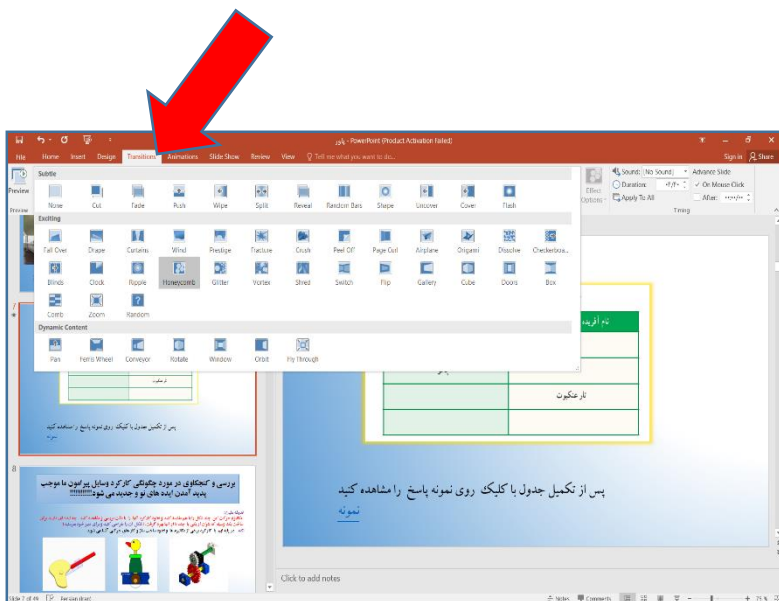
پاور - PowerPoint (Product Activation Failed)

File Home Insert Design Transitions Animations Slide Show Review View Tell me what you want to do...

Sign in Share

Preview

Subtle

None Cut Fade Push Wipe Split Reveal Random Bars Shape Uncover Cover Flash

Exciting

Fall Over Drape Curtains Wind Prestige Fracture Crush Peel Off Page Curl Airplane Origami Dissolve Checkerboard

Blinds Clock Ripple Honeycomb Glitter Vortex Shred Switch Flip Gallery Cube Doors Box

Comb Zoom Random

Dynamic Content

Pan Ferris Wheel Conveyor Rotate Window Orbit Fly Through

Effect Options

Sound: [No Sound]

Duration:

Apply To All

Advance Slide

On Mouse Click

After:

Timing

نام آفریننده

تار عنکبوت

پس از تکمیل جدول با کلیک روی نمونه پاسخ را مشاهده کنید
نمونه

8

بررسی و کنجکاوی در مورد چگونگی کارکرد وسایل پیرامون ما موجب پدید آمدن ایده های نو و جدید می شود!!!!!!!!!!

Click to add notes

Slide 7 of 49 Persian (Iran) Notes Comments 75 %